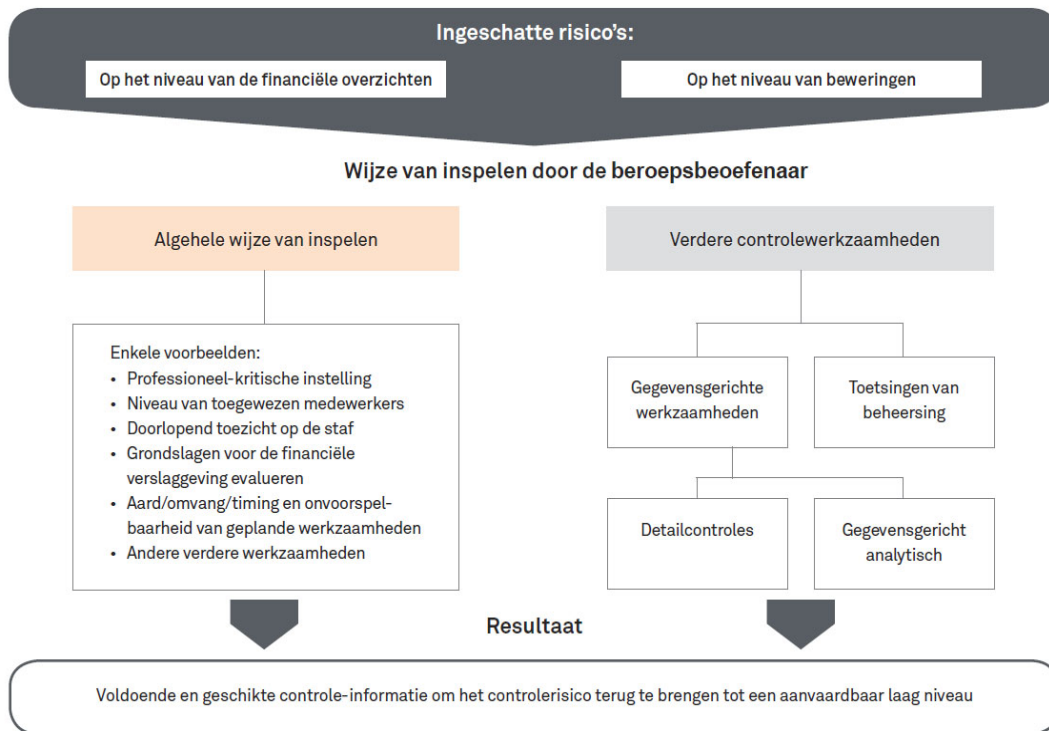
Ingeschatte risico's:

Op het niveau van de financiële overzichten

Op het niveau van beweringen

Wijze van inspelen door de beroepsbeoefenaar

Algehele wijze van inspelen

Enkele voorbeelden:
- Professioneel-kritische instelling
- Niveau van toegewezen medewerkers
- Doorlopend toezicht op de staf
- Grondslagen voor de financiële verslaggeving evalueren
- Aard/omvang/timing en onvoorspelbaarheid van geplande werkzaamheden
- Andere verdere werkzaamheden

Verdere controlewerkzaamheden

Gegevensgerichte werkzaamheden

Toetsingen van beheersing

Detailcontroles

Gegevensgericht analytisch

Resultaat

Voldoende en geschikte controle-informatie om het controlerisico terug te brengen tot een aanvaardbaar laag niveau